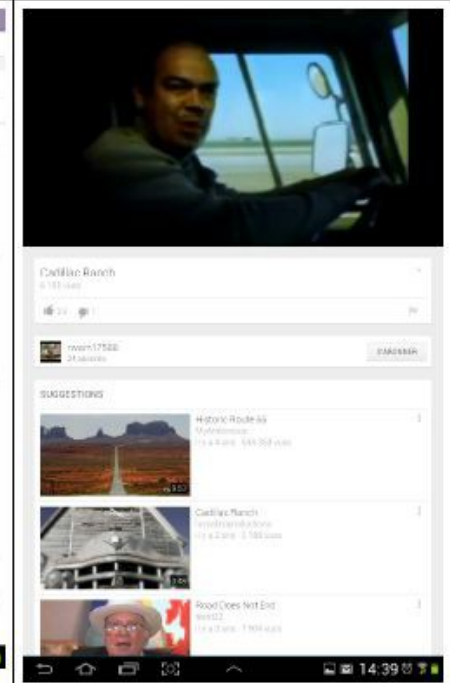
Cadillac Ranch
6 193 vues

23 1

rewim17500
24 abonnés

S'ABONNER

SUGGESTIONS

Historic Route 66
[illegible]
Il y a 4 ans · 644 358 vues

Cadillac Ranch
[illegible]
Il y a 3 ans · 3 186 vues

Road Does Not End
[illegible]
Il y a 3 ans · 7 904 vues

14:39